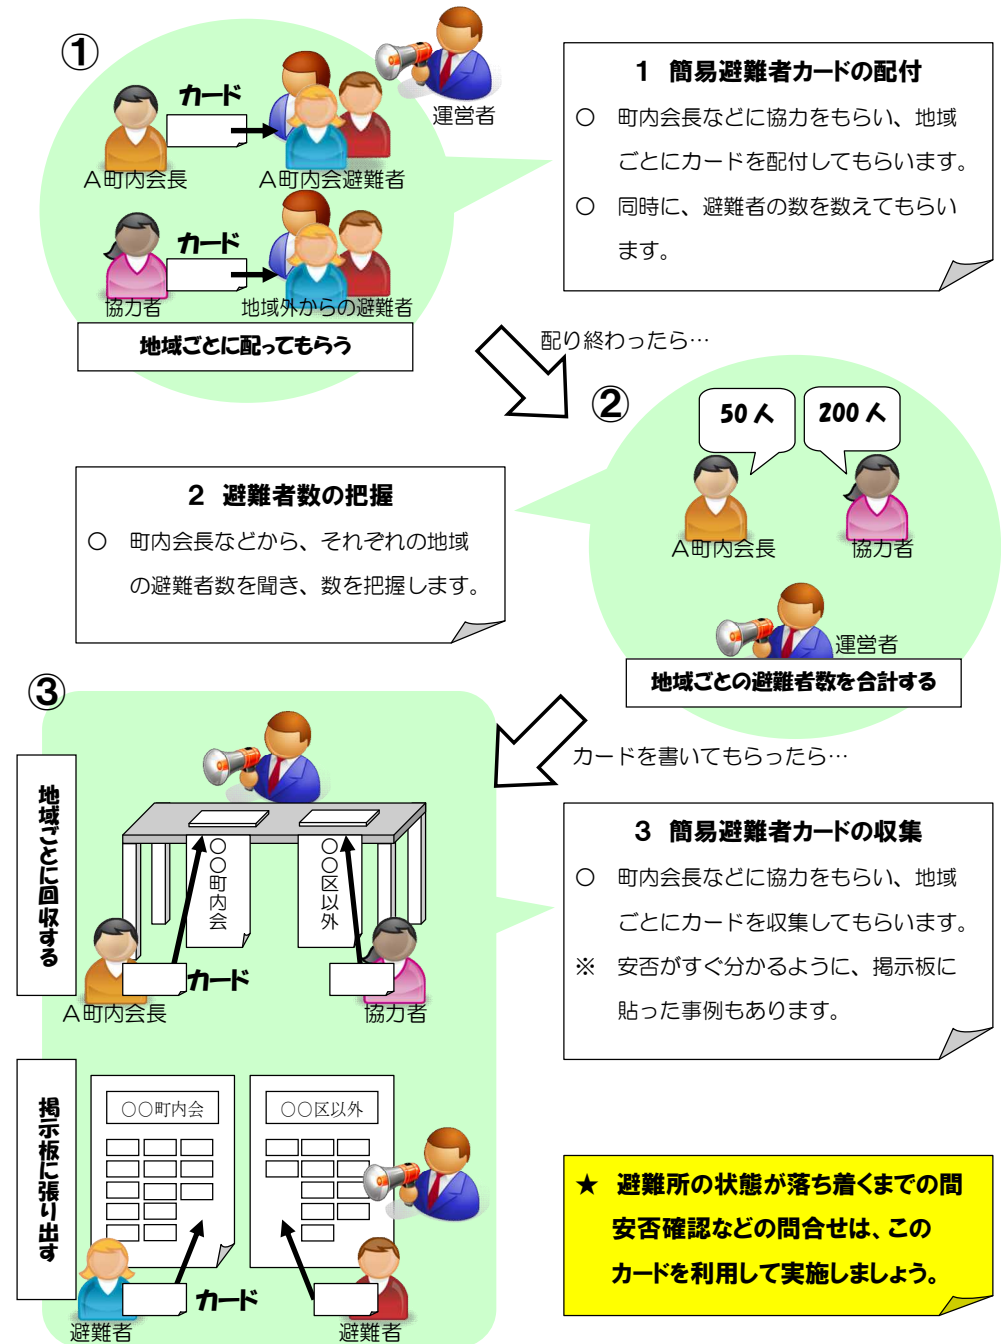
①

カード

運営者

A町内会長

A町内会避難者

カード

協力者

地域外からの避難者

地域ごとに配ってもらう

1　簡易避難者カードの配付

○　町内会長などに協力をもらい、地域ごとにカードを配付してもらいます。

○　同時に、避難者の数を数えてもらいます。

配り終わったら…

②

50人

200人

A町内会長

協力者

運営者

地域ごとの避難者数を合計する

2　避難者数の把握

○　町内会長などから、それぞれの地域の避難者数を聞き、数を把握します。

③

カードを書いてもらったら…

地域ごとに回収する

○○町内会

○○区以外

カード

A町内会長

協力者

3　簡易避難者カードの収集

○　町内会長などに協力をもらい、地域ごとにカードを収集してもらいます。

※　安否がすぐ分かるように、掲示板に貼った事例もあります。

掲示板に張り出す

○○町内会

○○区以外

カード

避難者

避難者

★　避難所の状態が落ち着くまでの間安否確認などの問合せは、このカードを利用して実施しましょう。